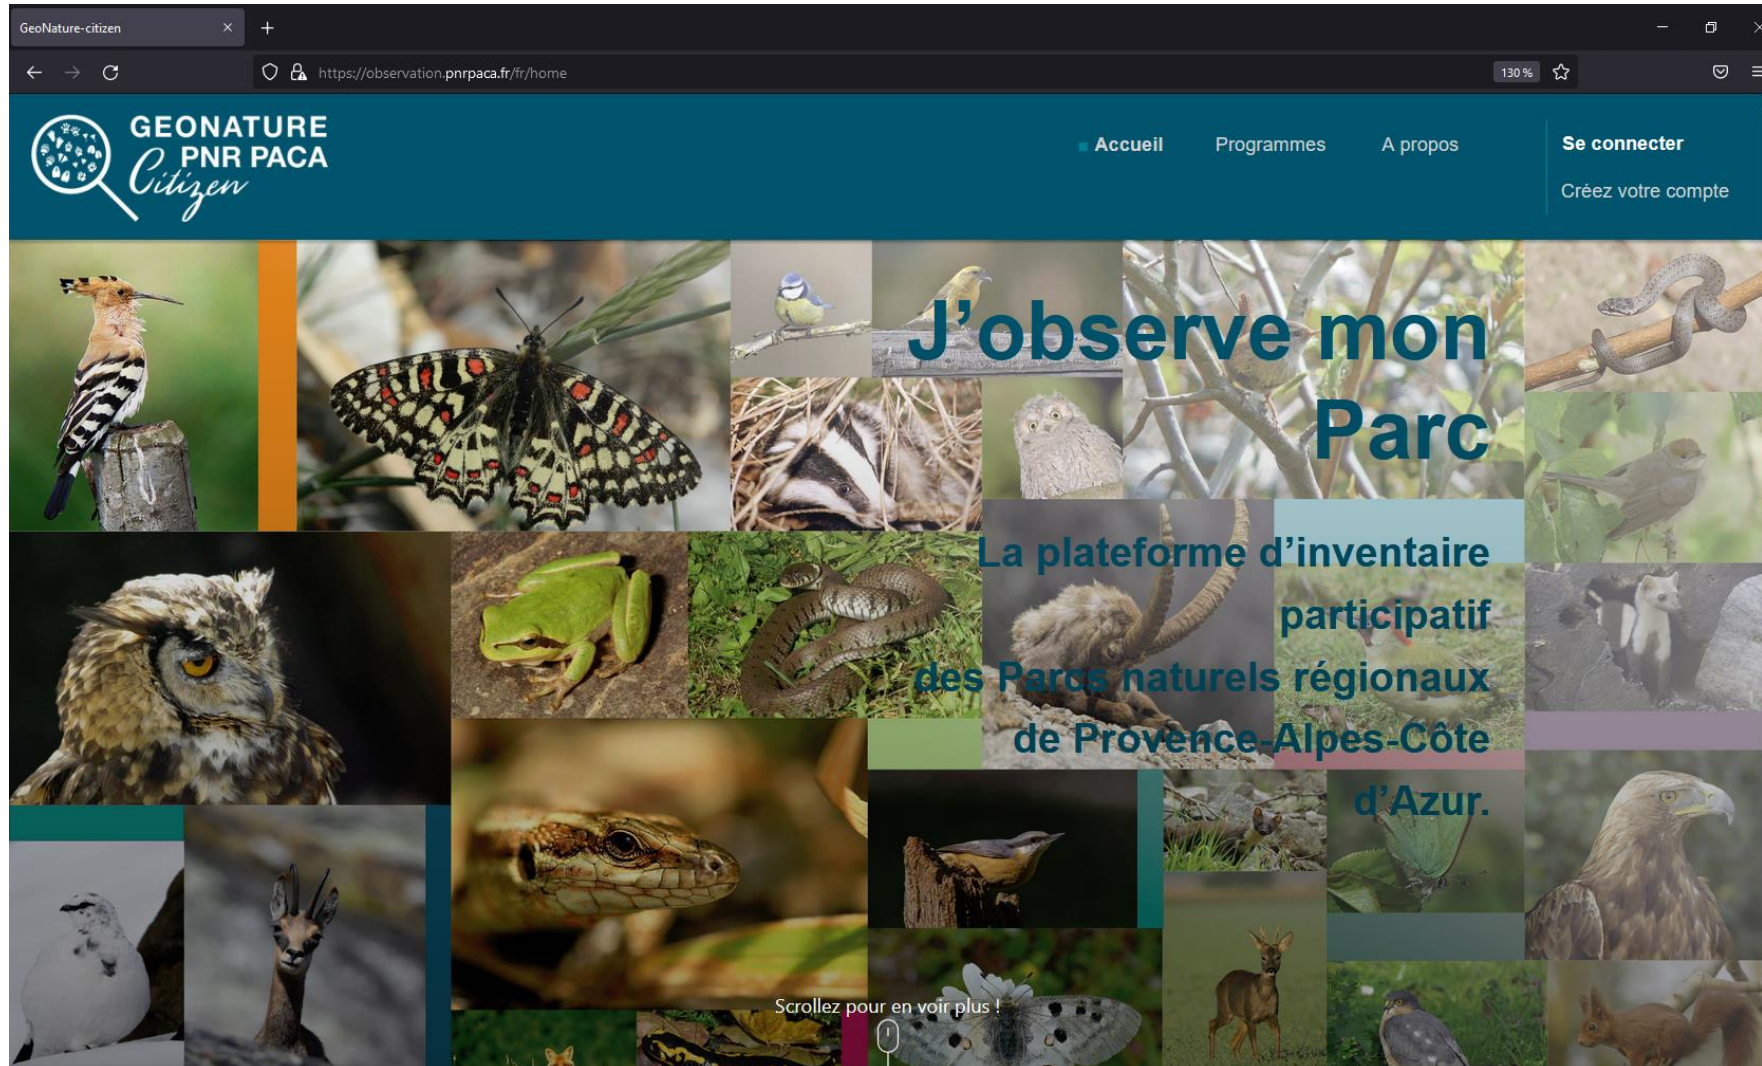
GeoNature-citizen ×
+
https://observation.pnrpaca.fr/fr/home
130 %

GEONATURE
PNR PACA
Citizen

Accueil
Programmes
A propos
Se connecter
Créez votre compte

J'observe mon Parc

La plateforme d'inventaire participatif des Parcs naturels régionaux de Provence-Alpes-Côte d'Azur.

Scrollez pour en voir plus !